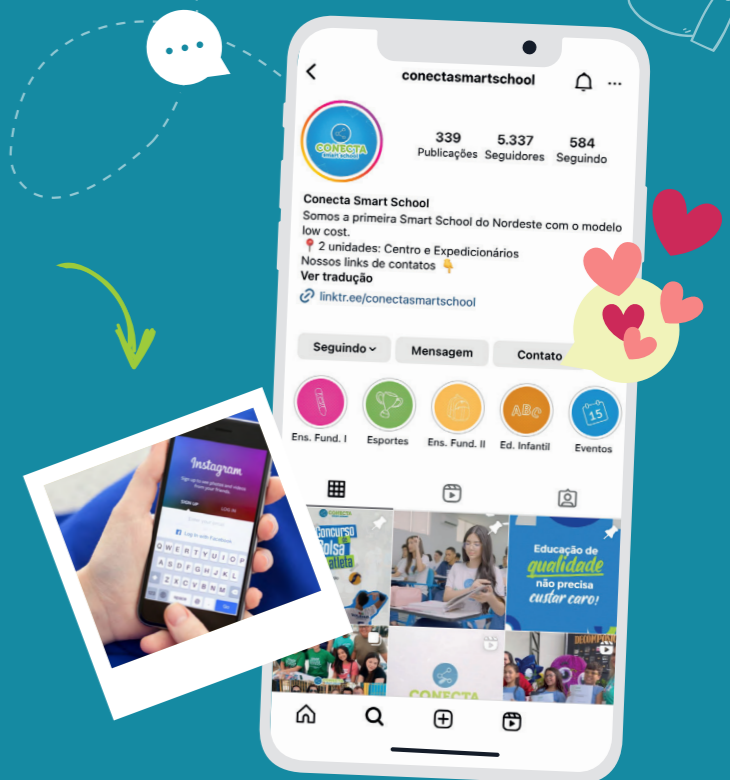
conectasmartschool

CONECTA
Smart School

339
Publicações

5.337
Seguidores

584
Seguindo

Conecta Smart School
Somos a primeira Smart School do Nordeste com o modelo low cost.
📍2 unidades: Centro e Expedicionários
Nossos links de contatos 👇
Ver tradução
linktr.ee/conectasmartschool

Seguindo
Mensagem
Contato

Ens. Fund. I
Esportes
Ens. Fund. II
Ed. Infantil
Eventos

Concurso Bolsa Atleta

Educação de qualidade não precisa custar caro!

CONECTA

Instagram
Sign up to see photos and videos from your friends.
Log in with Facebook
SIGN UP
LOG IN